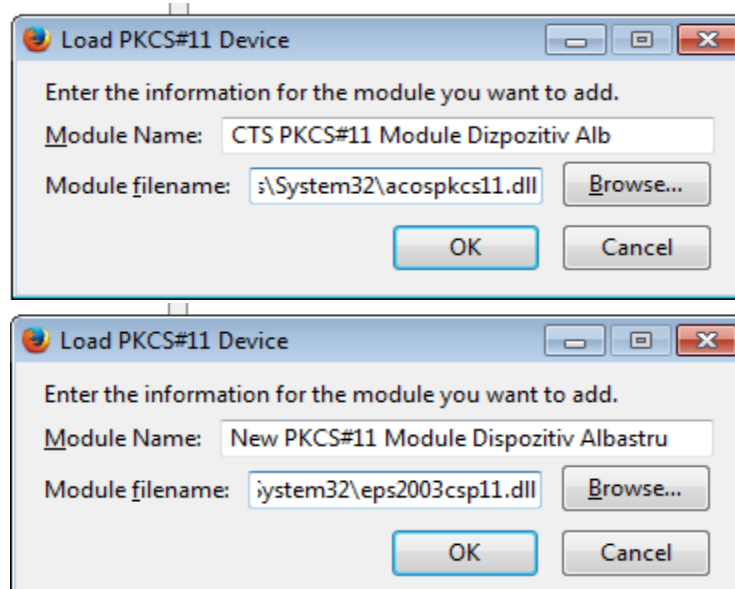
Load PKCS#11 Device

Enter the information for the module you want to add.

Module Name: CTS PKCS#11 Module Dizpozitiv Alb

Module filename: s\System32\acospkcs11.dll

Browse...

OK

Cancel

Load PKCS#11 Device

Enter the information for the module you want to add.

Module Name: New PKCS#11 Module Dispozitiv Albastru

Module filename: ystem32\eps2003csp11.dll

Browse...

OK

Cancel